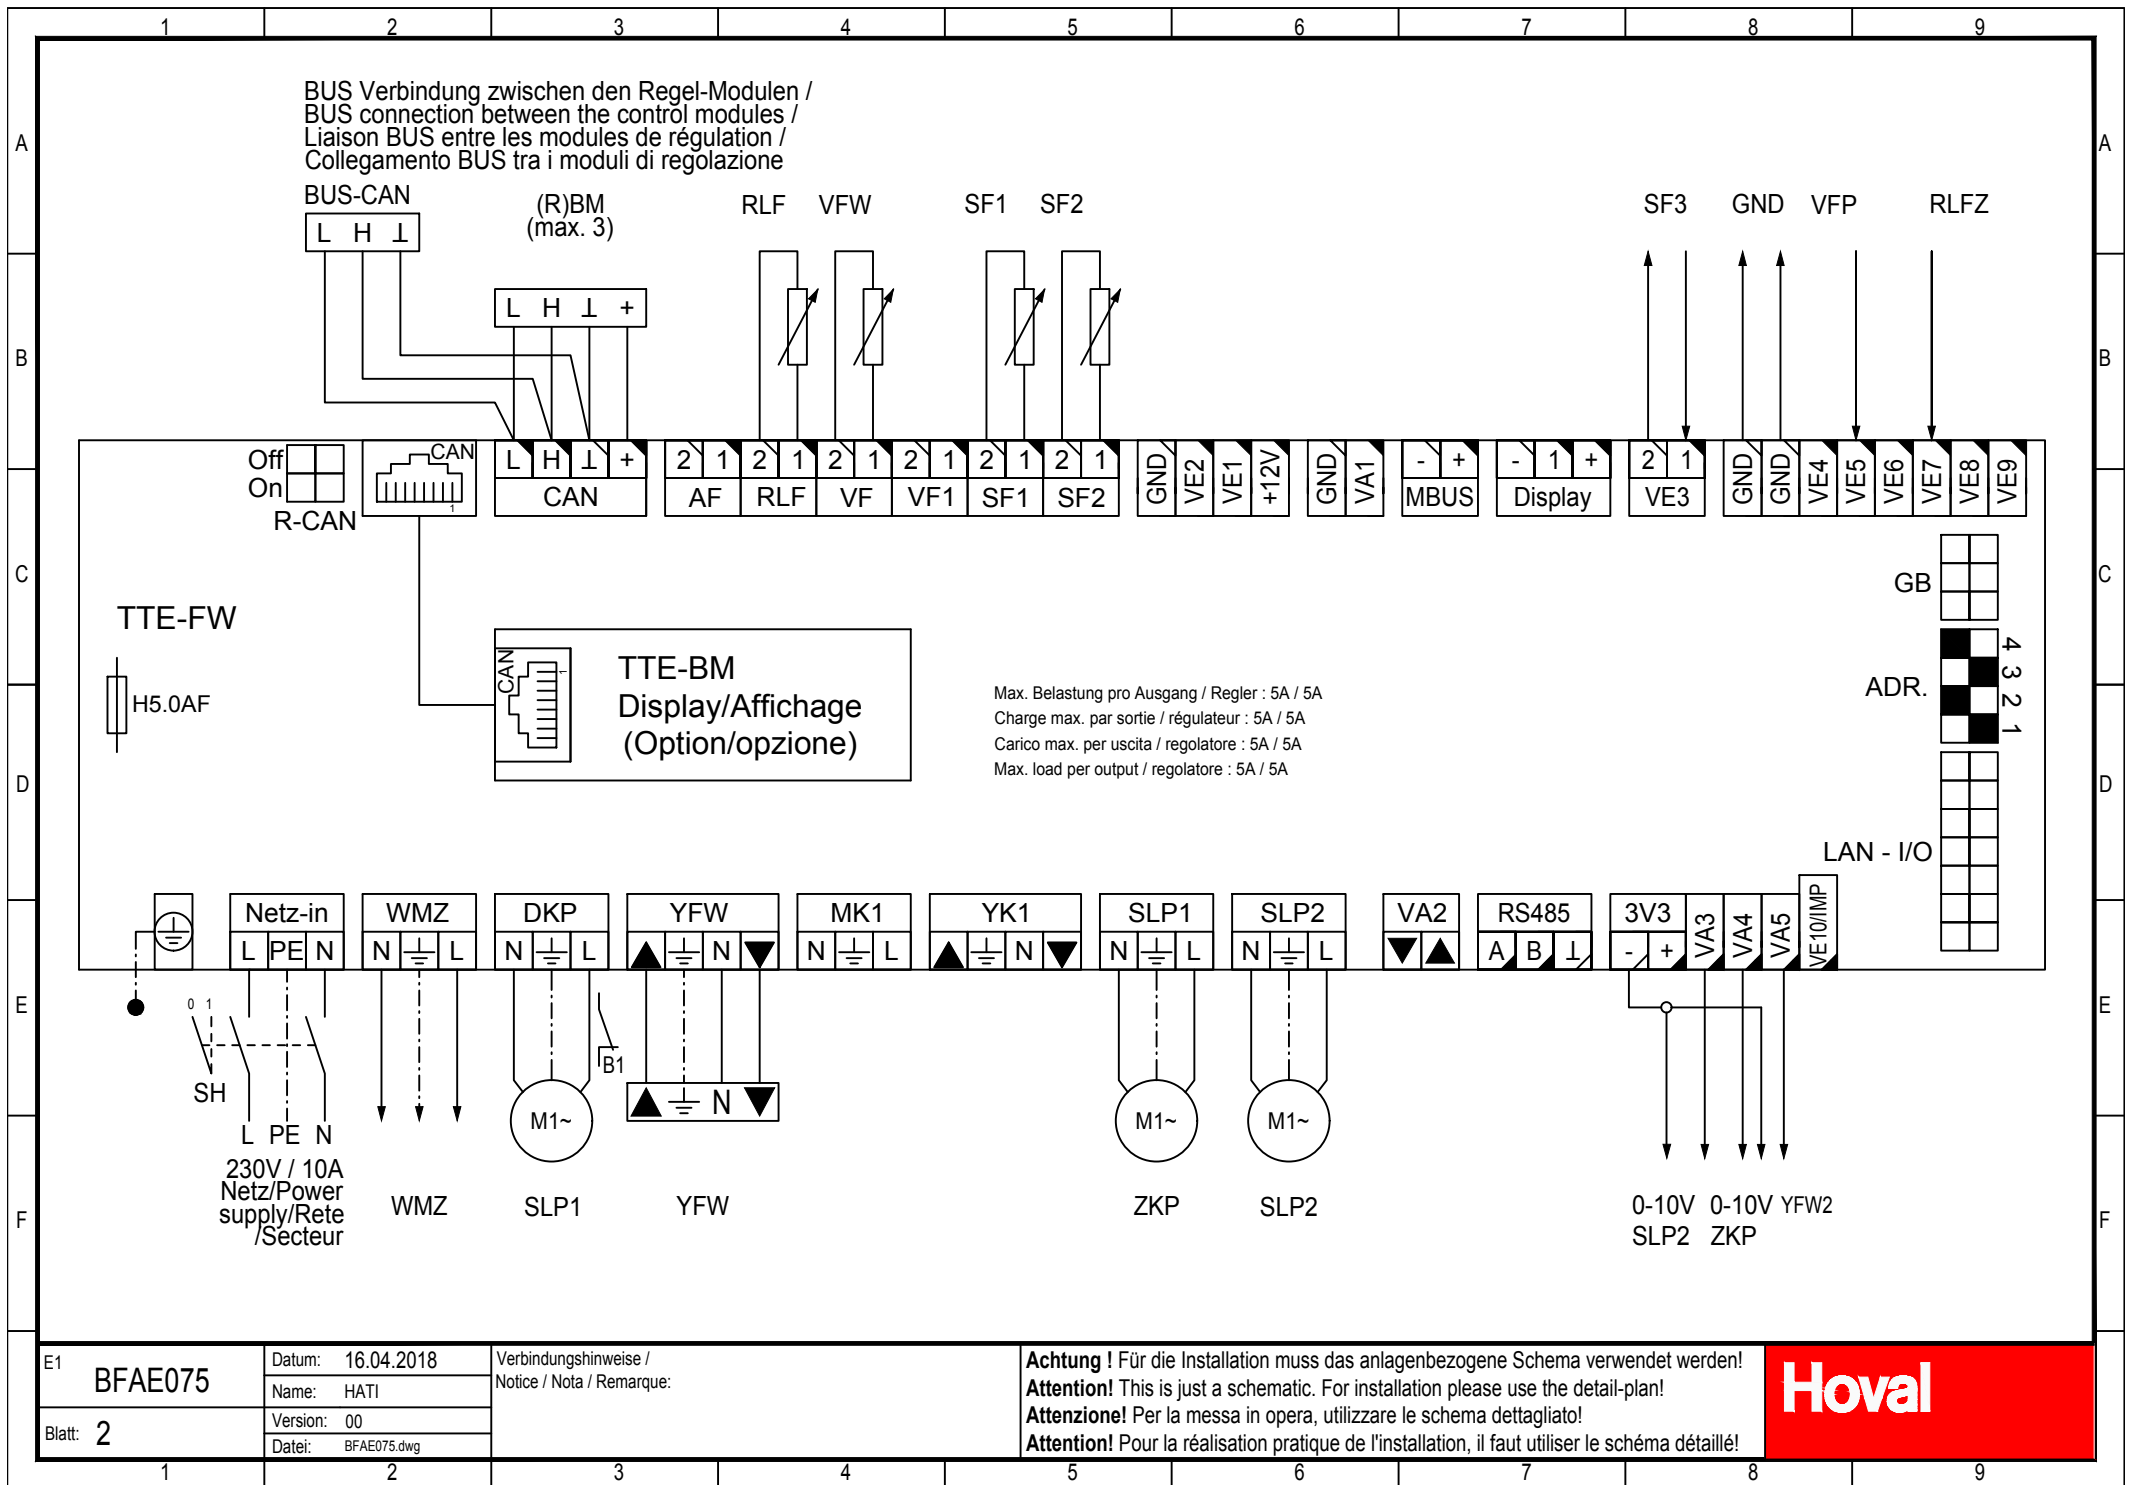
1 2 3 4 5 6 7 8 9

A B C D E F

BUS Verbindung zwischen den Regel-Modulen / BUS connection between the control modules / Liaison BUS entre les modules de régulation / Collegamento BUS tra i moduli di regolazione

BUS-CAN
L H ⊥

(R)BM (max. 3)
L H ⊥ +

RLF VFW SF1 SF2 SF3 GND VFP RLFZ

Off
On
R-CAN
CAN

L H ⊥ +
CAN

2 1 2 1 2 1 2 1 2 1 2 1
AF RLF VF VF1 SF1 SF2

GND VE2 VE1 +12V GND VA1
- +
MBUS
- 1 +
Display
2 1
VE3
GND GND VE4 VE5 VE6 VE7 VE8 VE9

GB

TTE-FW

H5.0AF

CAN

TTE-BM
Display/Affichage
(Option/opzione)

Max. Belastung pro Ausgang / Regler : 5A / 5A
Charge max. par sortie / régulateur : 5A / 5A
Carico max. per uscita / regolatore : 5A / 5A
Max. load per output / regolatore : 5A / 5A

ADR.
4 3 2 1

LAN - I/O

Netz-in
L PE N
WMZ
N L
DKP
N L
YFW
N
MK1
N L
YK1
N
SLP1
N L
SLP2
N L
VA2
RS485
A B ⊥
3V3
- +
VA3 VA4 VA5 VE10/IMP

0 1
SH
L PE N
230V / 10A
Netz/Power supply/Rete /Secteur

WMZ

M1~
SLP1

B1

N
YFW

M1~
ZKP

M1~
SLP2

0-10V 0-10V YFW2
SLP2 ZKP

E1 BFAE075
Blatt: 2
Datum: 16.04.2018
Name: HATI
Version: 00
Datei: BFAE075.dwg
Verbindungshinweise / Notice / Nota / Remarque:

Achtung ! Für die Installation muss das anlagenbezogene Schema verwendet werden!
Attention! This is just a schematic. For installation please use the detail-plan!
Attenzione! Per la messa in opera, utilizzare le schema dettagliato!
Attention! Pour la réalisation pratique de l'installation, il faut utiliser le schéma détaillé!

Hoval

1 2 3 4 5 6 7 8 9